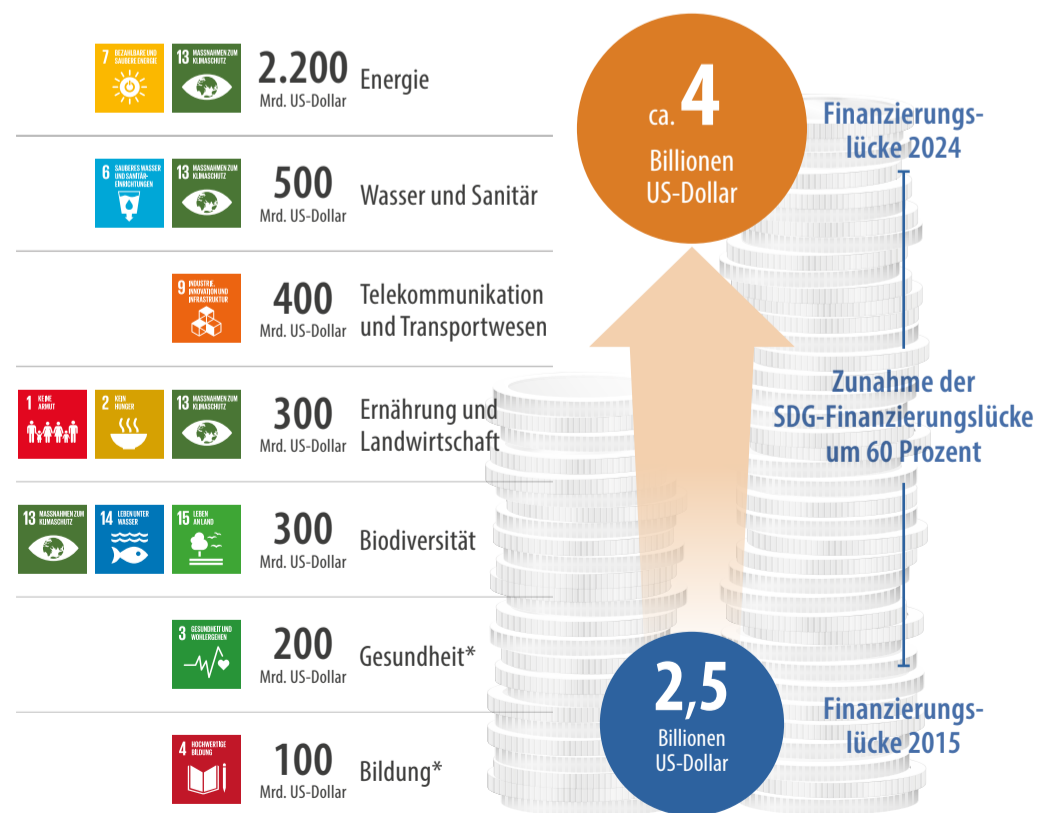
7 BEZAHLBARE UND SAUBERE ENERGIE

13 MASSNAHMEN ZUM KLIMASCHUTZ

2.200 Mrd. US-Dollar Energie

6 SAUBERES WASSER UND SANITÄR-EINRICHTUNGEN

13 MASSNAHMEN ZUM KLIMASCHUTZ

500 Mrd. US-Dollar Wasser und Sanitär

9 INDUSTRIE, INNOVATION UND INFRASTRUKTUR

400 Mrd. US-Dollar Telekommunikation und Transportwesen

1 KEINE ARMUT

2 KEIN HUNGER

13 MASSNAHMEN ZUM KLIMASCHUTZ

300 Mrd. US-Dollar Ernährung und Landwirtschaft

13 MASSNAHMEN ZUM KLIMASCHUTZ

14 LEBEN UNTER WASSER

15 LEBEN AN LAND

300 Mrd. US-Dollar Biodiversität

3 GESUNDHEIT UND WOHLERGEHEN

200 Mrd. US-Dollar Gesundheit*

4 HOCHWERTIGE BILDUNG

100 Mrd. US-Dollar Bildung*

ca. 4 Billionen US-Dollar

Finanzierungslücke 2024

Zunahme der SDG-Finanzierungslücke um 60 Prozent

2,5 Billionen US-Dollar

Finanzierungslücke 2015